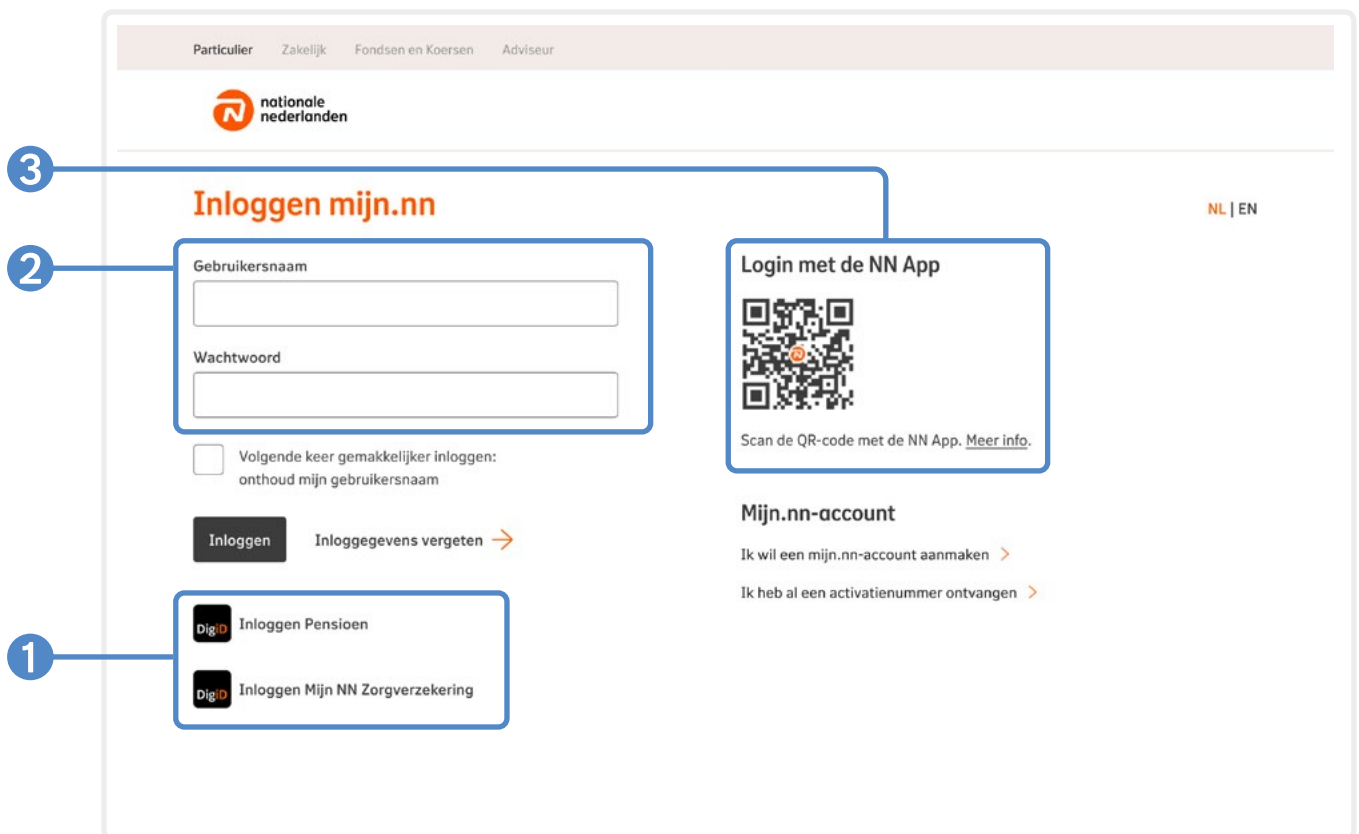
Particulier Zakelijk Fondsen en Koersen Adviseur

nationale nederlanden

3

Inloggen mijn.nn

NL | EN

2

Gebruikersnaam

Wachtwoord

Login met de NN App

Scan de QR-code met de NN App. Meer info.

Volgende keer gemakkelijker inloggen: onthoud mijn gebruikersnaam

Inloggen

Inloggegevens vergeten

Mijn.nn-account

Ik wil een mijn.nn-account aanmaken

Ik heb al een activatienummer ontvangen

DigiD Inloggen Pensioen

1

DigiD Inloggen Mijn NN Zorgverzekering